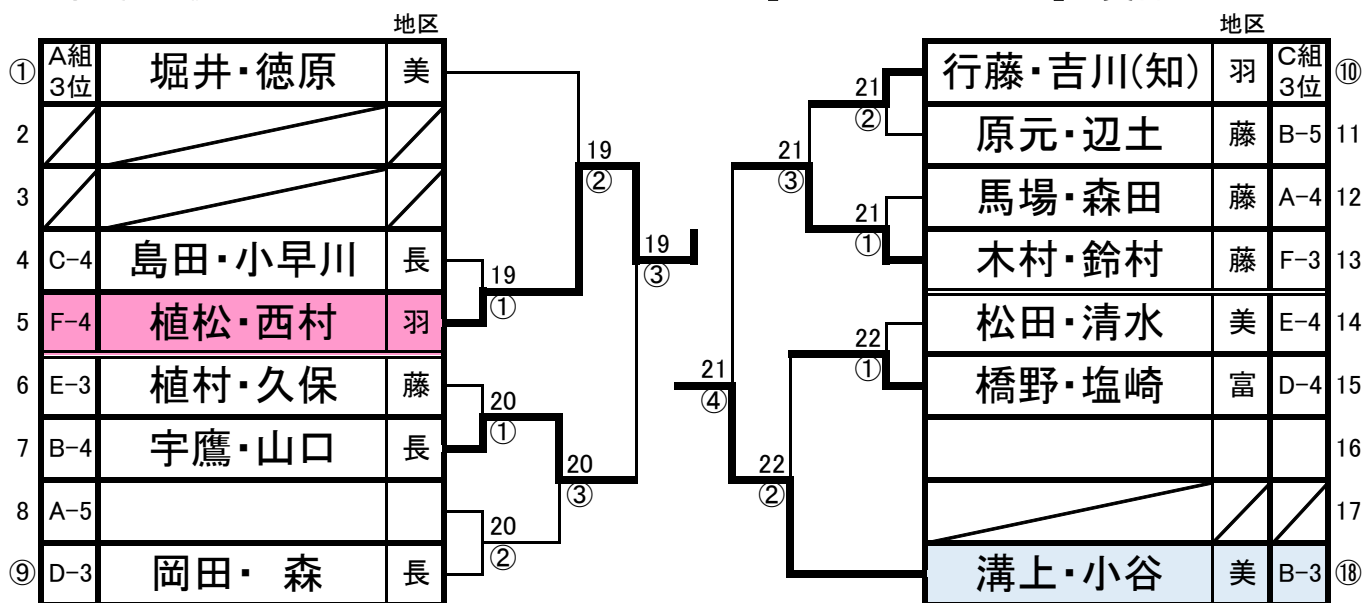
| | | | 地区 |
|---|---|---|---|
| ① | A組3位 | 堀井・徳原 | 美 |
| 2 | | | |
| 3 | | | |
| 4 | C-4 | 島田・小早川 | 長 |
| 5 | F-4 | 植松・西村 | 羽 |
| 6 | E-3 | 植村・久保 | 藤 |
| 7 | B-4 | 宇鷹・山口 | 長 |
| 8 | A-5 | | |
| ⑨ | D-3 | 岡田・ 森 | 長 |

19 ①
19 ②
20 ①
20 ②
20 ③
19 ③

21 ④

| | 地区 | | |
|---|---|---|---|
| 行藤・吉川(知) | 羽 | C組3位 | ⑩ |
| 原元・辺土 | 藤 | B-5 | 11 |
| 馬場・森田 | 藤 | A-4 | 12 |
| 木村・鈴村 | 藤 | F-3 | 13 |
| 松田・清水 | 美 | E-4 | 14 |
| 橋野・塩崎 | 富 | D-4 | 15 |
| | | | 16 |
| | | | 17 |
| 溝上・小谷 | 美 | B-3 | ⑱ |

21 ②
21 ①
21 ③
22 ①
22 ②